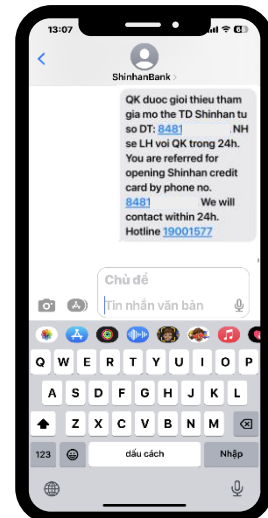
13:07

ShinhanBank >

QK duoc gioi thieu tham gia mo the TD Shinhan tu so DT: 8481 NH se LH voi QK trong 24h. You are referred for opening Shinhan credit card by phone no. 8481 We will contact within 24h. Hotline 19001577

Chủ đề
Tin nhắn văn bản

Q W E R T Y U I O P
A S D F G H J K L
Z X C V B N M
123 dấu cách Nhập